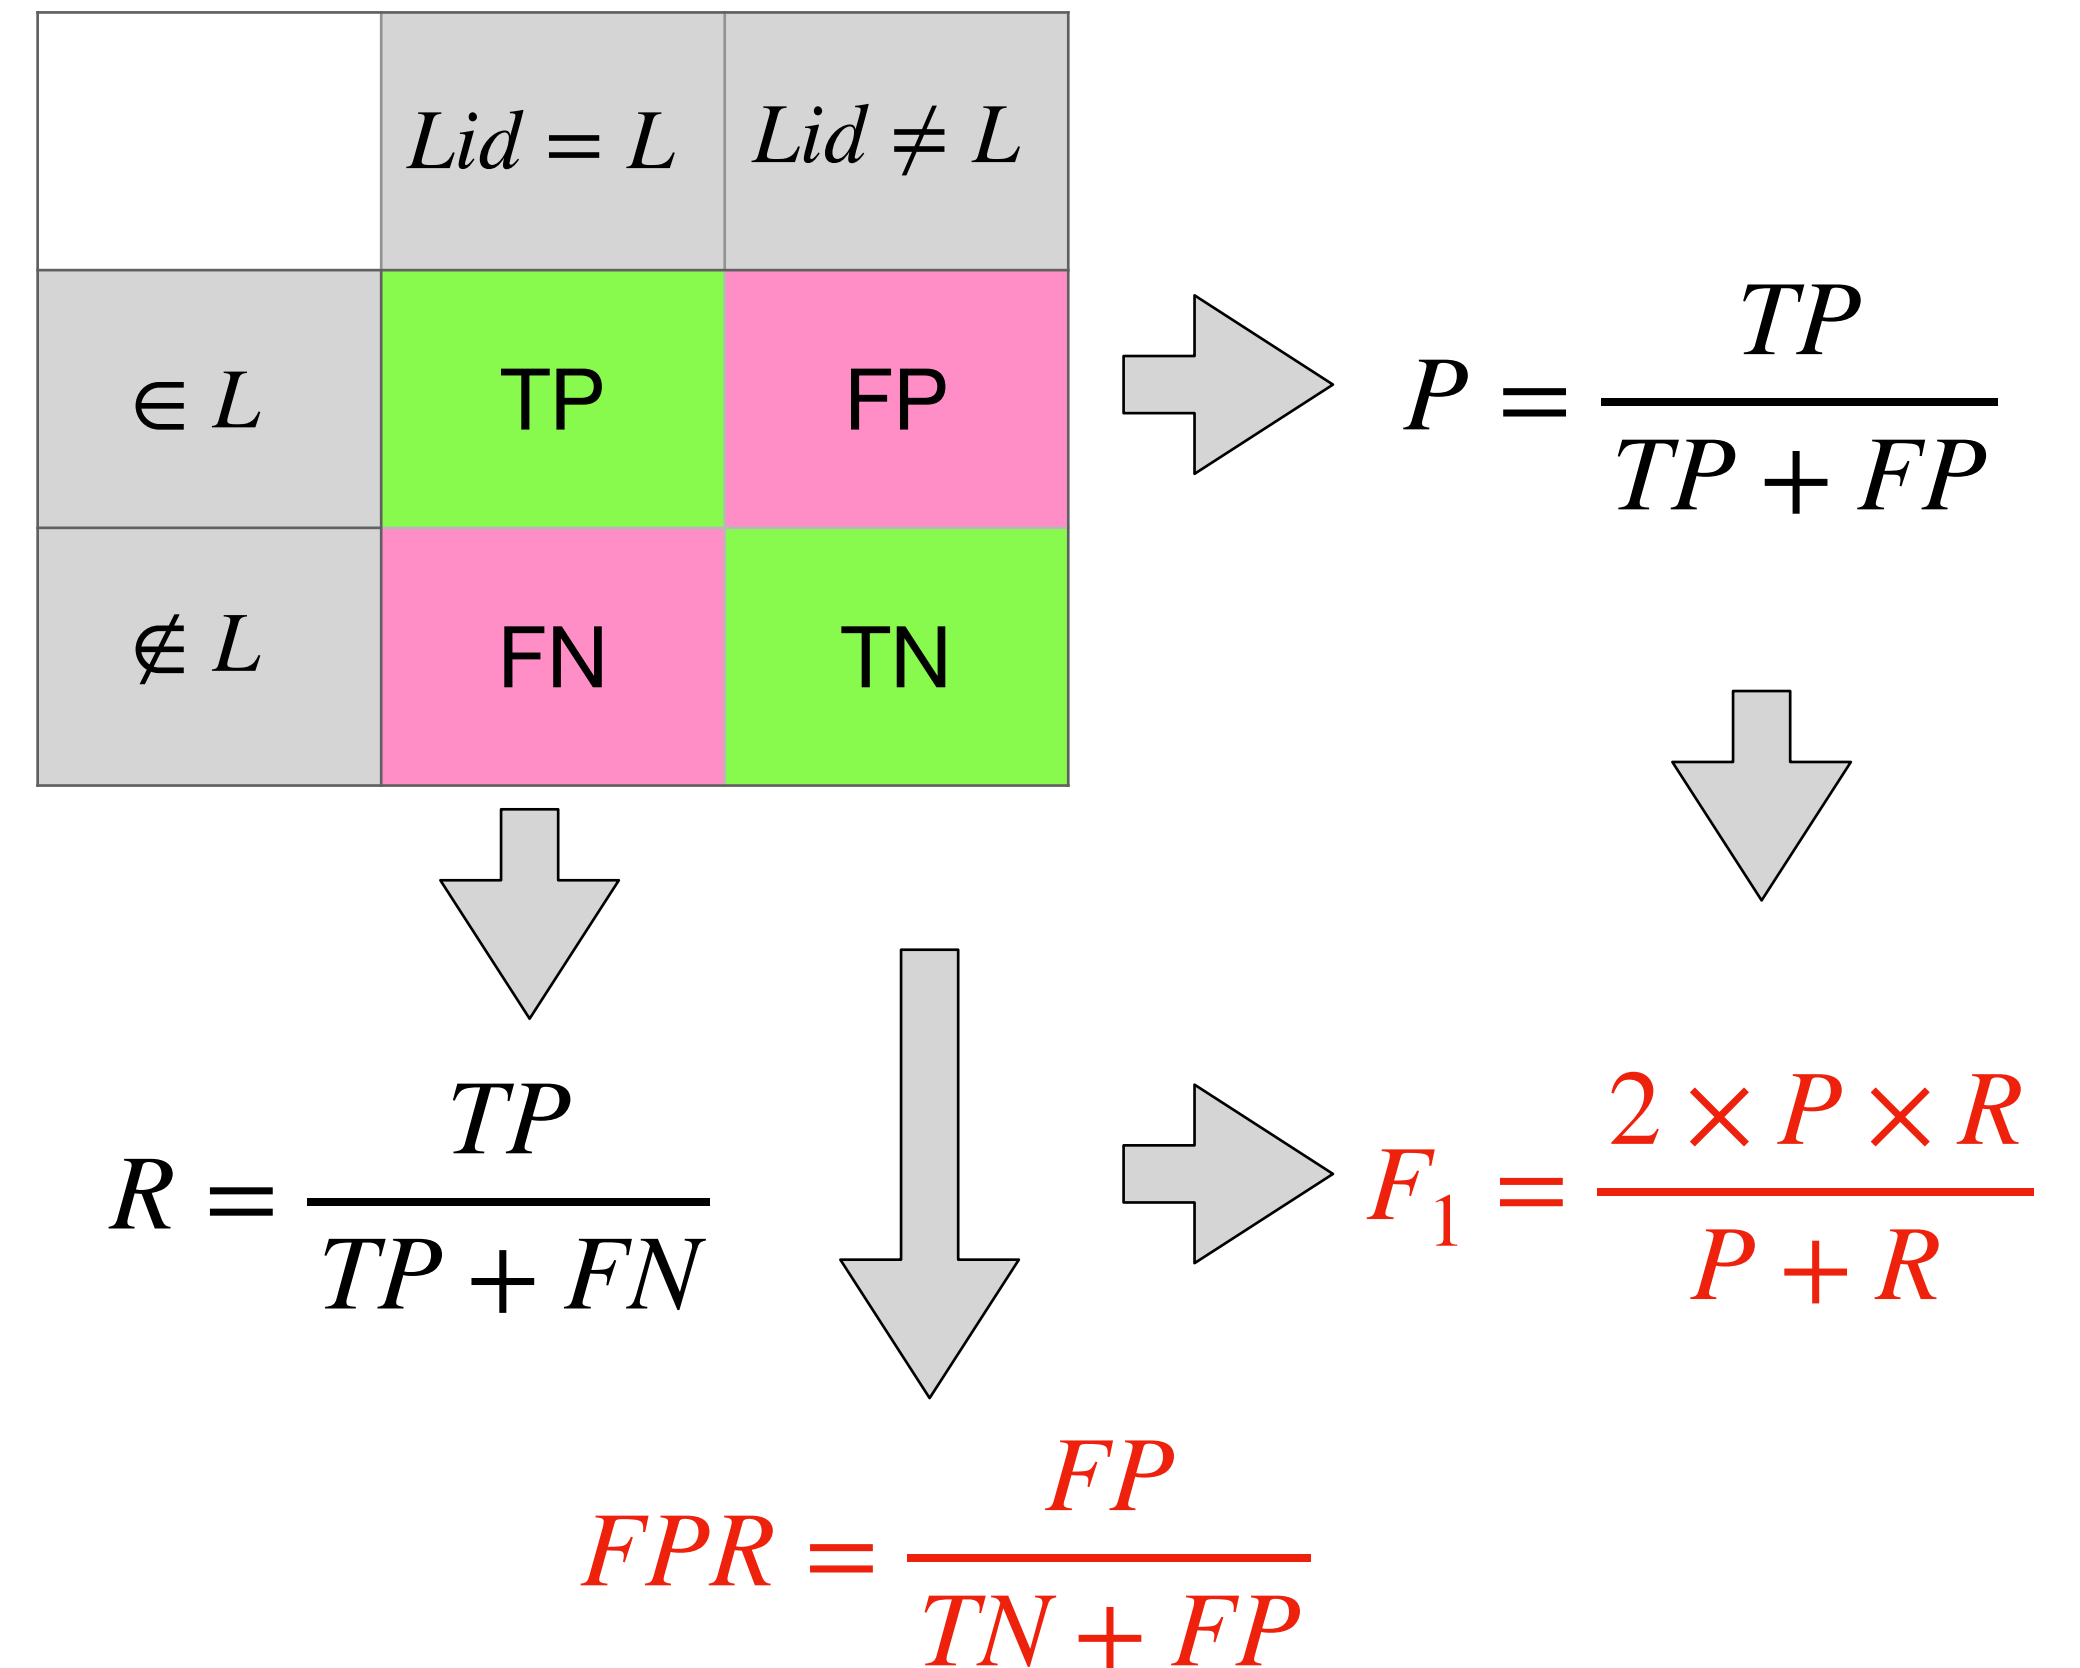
|  | $Lid = L$ | $Lid \neq L$ |
|---|---|---|
| $\in L$ | TP | FP |
| $\notin L$ | FN | TN |

$P = \frac{TP}{TP + FP}$

$R = \frac{TP}{TP + FN}$

$F_1 = \frac{2 \times P \times R}{P + R}$

$FPR = \frac{FP}{TN + FP}$